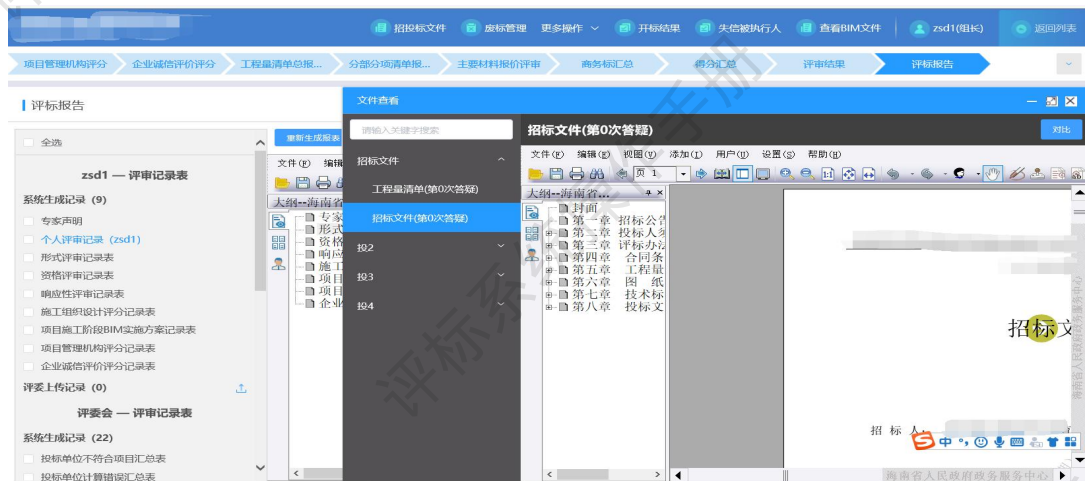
招投标文件 废标管理 更多操作 开标结果 失信被执行人 查看BIM文件 zsd1(组长) 返回列表

项目管理机构评分 企业诚信评价评分 工程量清单总报... 分部分项清单报... 主要材料报价评审 商务标汇总 得分汇总 评审结果 评标报告

评标报告

全选

zsd1 — 评审记录表

系统生成记录 (9)

专家声明
个人评审记录（zsd1）
形式评审记录表
资格评审记录表
响应性评审记录表
施工组织设计评分记录表
项目施工阶段BIM实施方案记录表
项目管理机构评分记录表
企业诚信评价评分记录表

评委上传记录 (0)

评委会 — 评审记录表

系统生成记录 (22)

投标单位不符合项目汇总表
投标单位计算错误汇总表

重新生成报表

文件(F) 编辑

大纲--海南省

专家
形式
资格
响应
施工
项目
项目
企业

文件查看

请输入关键字搜索

招标文件

工程量清单(第0次答疑)

招标文件(第0次答疑)

投2

投3

投4

招标文件(第0次答疑)

对比

文件(F) 编辑(E) 视图(V) 添加(I) 用户(U) 设置(S) 帮助(H)

页 1

大纲--海南省...

封面
第一章 招标公告
第二章 投标人须
第三章 评标办法
第四章 合同条
第五章 工程量
第六章 图 纸
第七章 技术标
第八章 投标文

招标文

招 标 人

中

海南省人民政府政务服务中心

评标系统操作手册